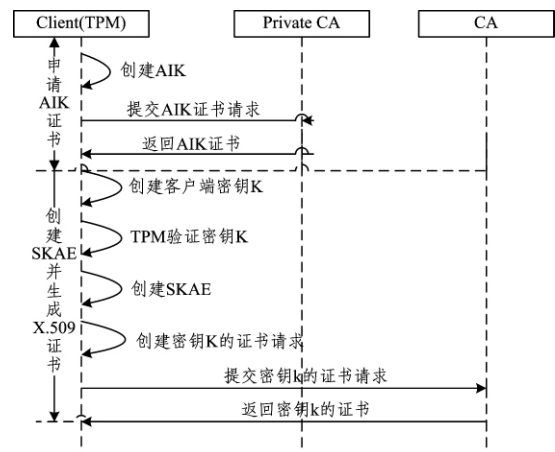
Client(TPM)

Private CA

CA

申请AIK证书

创建AIK

提交AIK证书请求

返回AIK证书

创建SKAE并生成X.509证书

创建客户端密钥K

TPM验证密钥K

创建SKAE

创建密钥K的证书请求

提交密钥k的证书请求

返回密钥k的证书